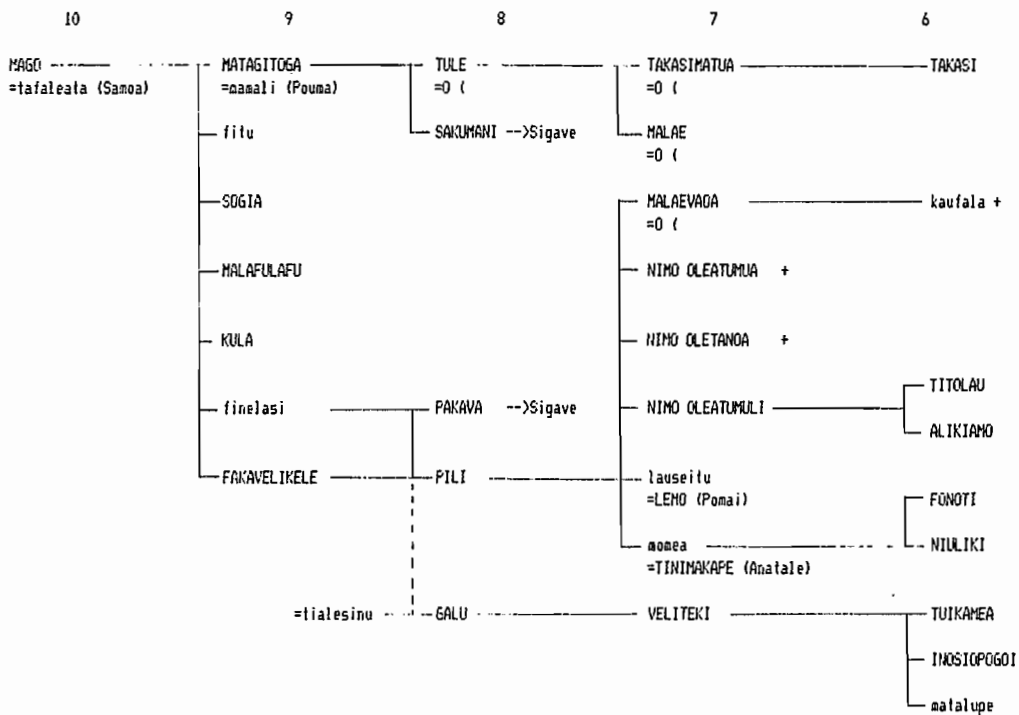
10 9 8 7 6

MAGO
=tafaleata (Samoa)

MATAGITOGA
=mamali (Pouma)

fitu

SOGIA

MALAFULAFU

KULA

finelasi

FAKAVELIKELE

TULE
=0 (

SAKUMANI -->Sigave

PAKAVA -->Sigave

PILI

=tialesinu

GALU

TAKASIMATUA
=0 (

MALAE
=0 (

MALAEVAOA
=0 (

NIMO OLEATUMUA +

NIMO OLETANOA +

NIMO OLEATUMULI

lauseitu
=LEMO (Pomai)

momea
=TINIMAKAPE (Anatale)

VELITEKI

TAKASI

kaufala +

TITOLAU

ALIKIAMO

FONOTI

NIULIKI

TUIKAMEA

INOSIOPOGOI

matalupe